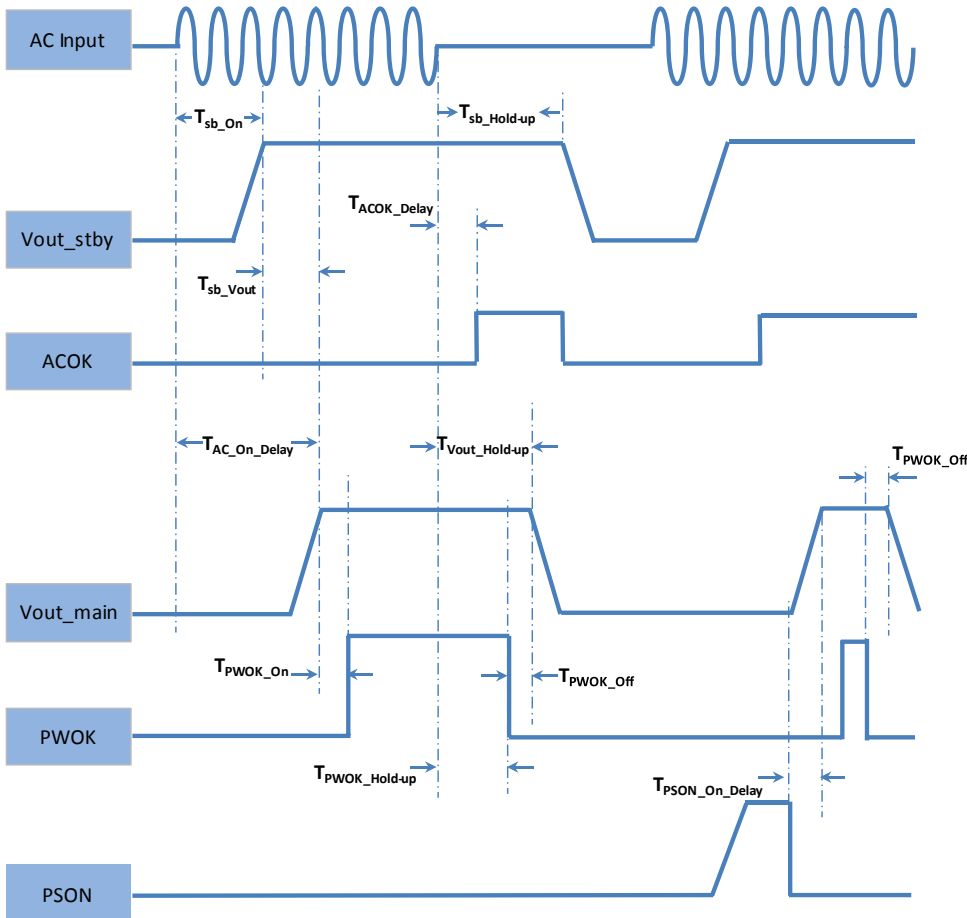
AC Input

$T_{sb\_On}$

$T_{sb\_Hold\text{-}up}$

$T_{ACOK\_Delay}$

Vout_stby

$T_{sb\_Vout}$

ACOK

$T_{AC\_On\_Delay}$

$T_{Vout\_Hold\text{-}up}$

$T_{PWOK\_Off}$

Vout_main

$T_{PWOK\_On}$

$T_{PWOK\_Off}$

PWOK

$T_{PWOK\_Hold\text{-}up}$

$T_{PSON\_On\_Delay}$

PSON